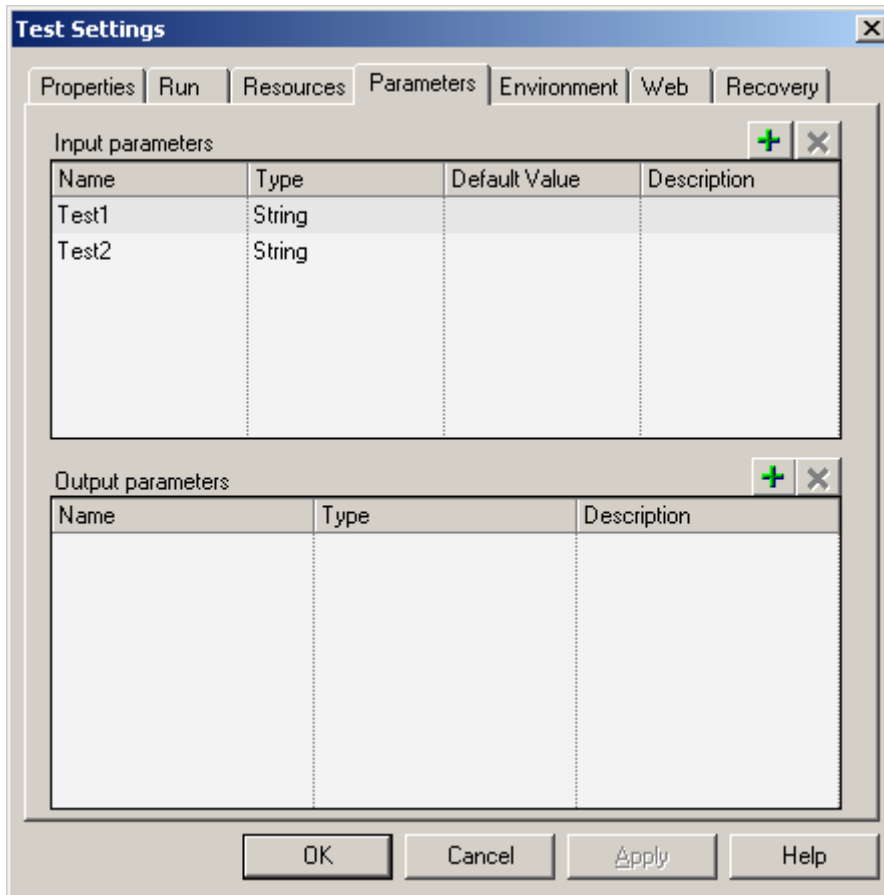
Test Settings

Properties | Run | Resources | Parameters | Environment | Web | Recovery

Input parameters

| Name | Type | Default Value | Description |
|---|---|---|---|
| Test1 | String | | |
| Test2 | String | | |

Output parameters

| Name | Type | Description |
|---|---|---|

OK Cancel Apply Help